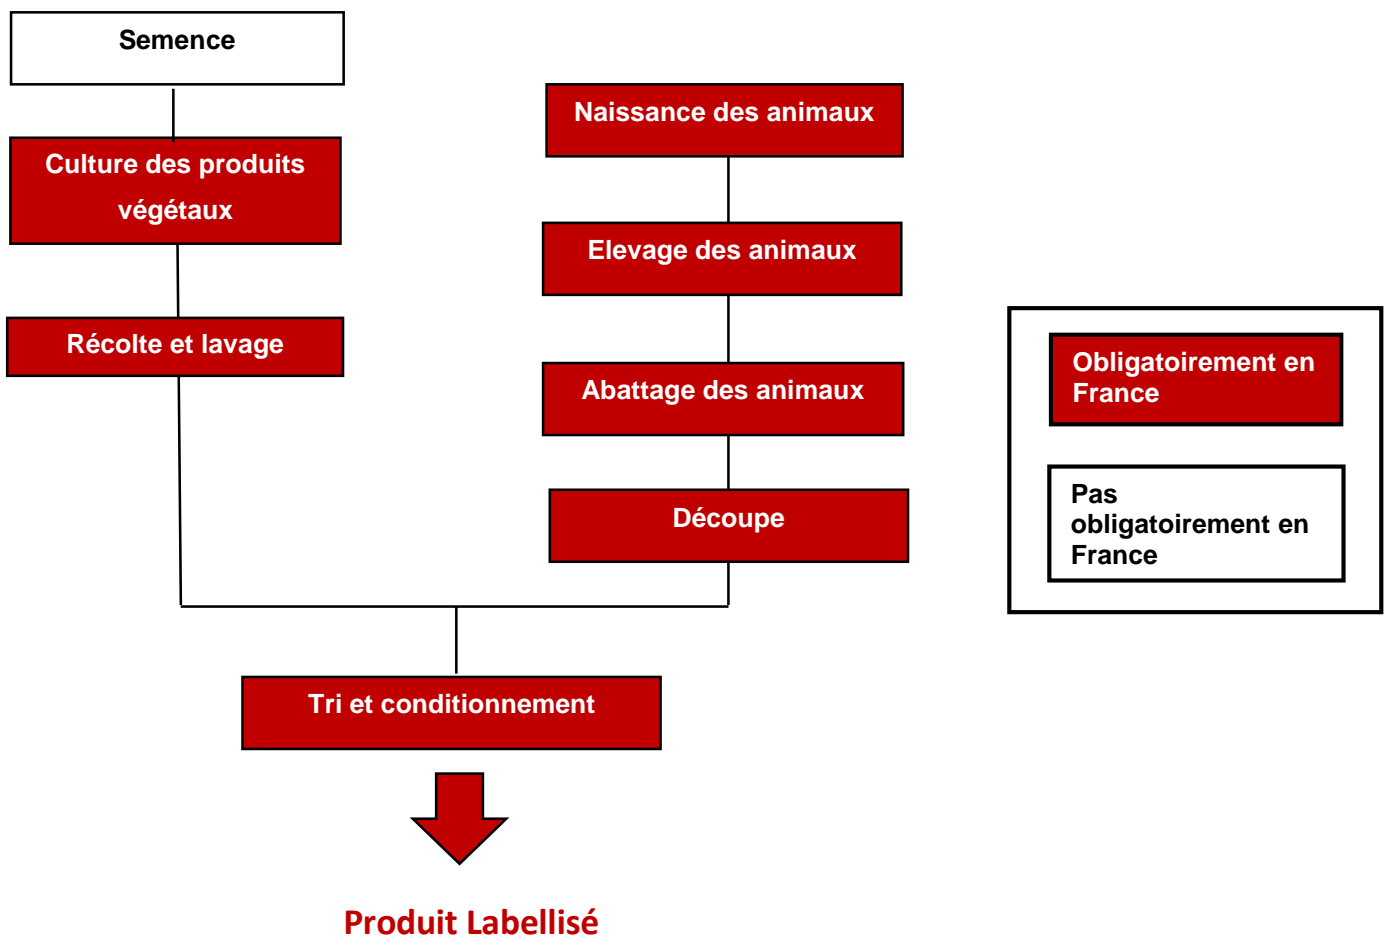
Semence

Culture des produits végétaux

Récolte et lavage

Naissance des animaux

Elevage des animaux

Abattage des animaux

Découpe

Tri et conditionnement

Produit Labellisé

Obligatoirement en France

Pas obligatoirement en France